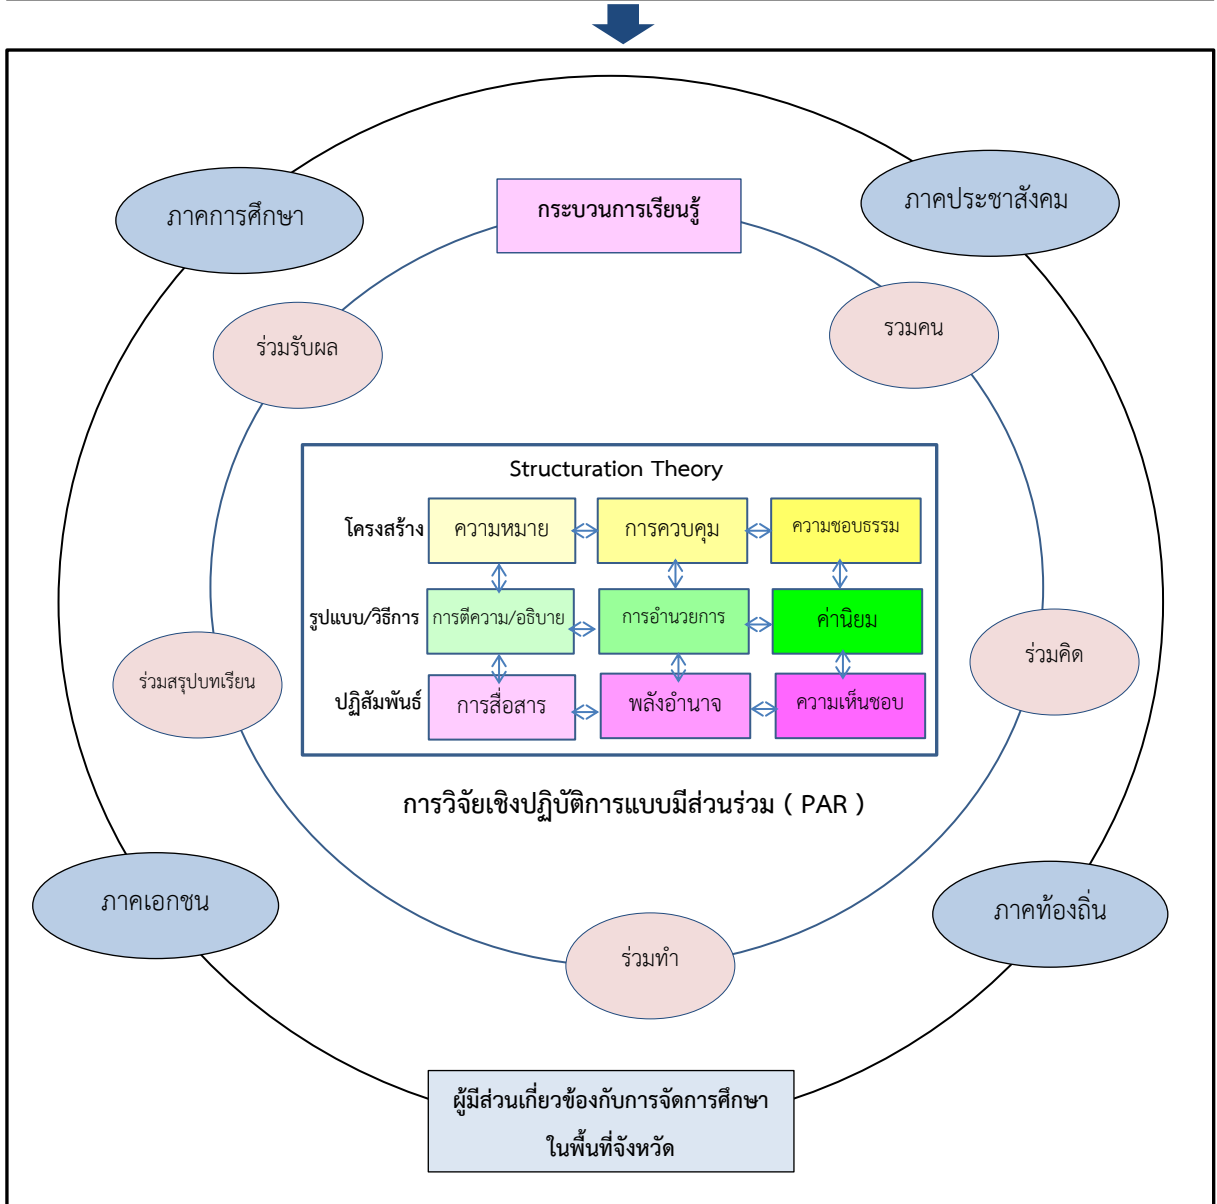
ภาคการศึกษา

กระบวนการเรียนรู้

ภาคประชาสังคม

ร่วมรับผล

รวมคน

Structuration Theory

| | | | |
|---|---|---|---|
| โครงสร้าง | ความหมาย | การควบคุม | ความชอบธรรม |
| รูปแบบ/วิธีการ | การตีความ/อธิบาย | การอำนวยการ | ค่านิยม |
| ปฏิสัมพันธ์ | การสื่อสาร | พลังอำนาจ | ความเห็นชอบ |

ร่วมคิด

ร่วมสรุปบทเรียน

การวิจัยเชิงปฏิบัติการแบบมีส่วนร่วม ( PAR )

ภาคเอกชน

ภาคท้องถิ่น

ร่วมทำ

ผู้มีส่วนเกี่ยวข้องกับการจัดการศึกษา ในพื้นที่จังหวัด